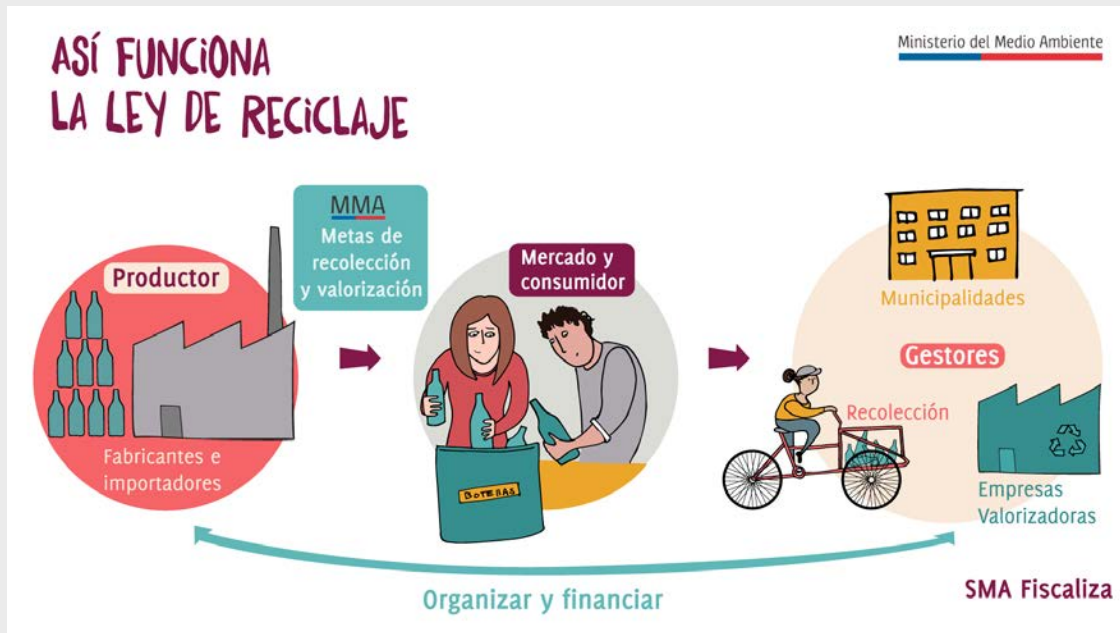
ASÍ FUNCIONA
LA LEY DE RECICLAJE

Ministerio del Medio Ambiente

MMA
Metas de recolección y valorización

Productor

Fabricantes e importadores

Mercado y consumidor

BOTELLAS

Municipalidades

Gestores

Recolección

Empresas Valorizadoras

Organizar y financiar

SMA Fiscaliza